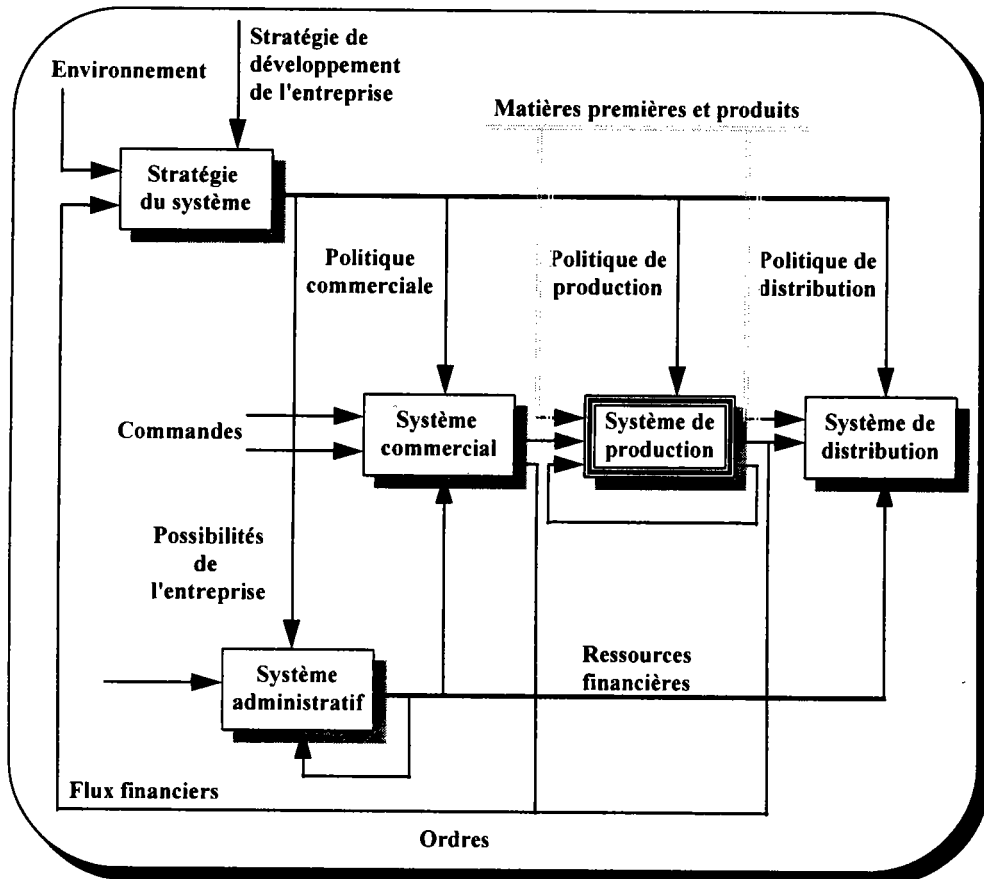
Environnement

Stratégie de développement de l'entreprise

Matières premières et produits

Stratégie du système

Politique commerciale

Politique de production

Politique de distribution

Commandes

Système commercial

Système de production

Système de distribution

Possibilités de l'entreprise

Système administratif

Ressources financières

Flux financiers

Ordres